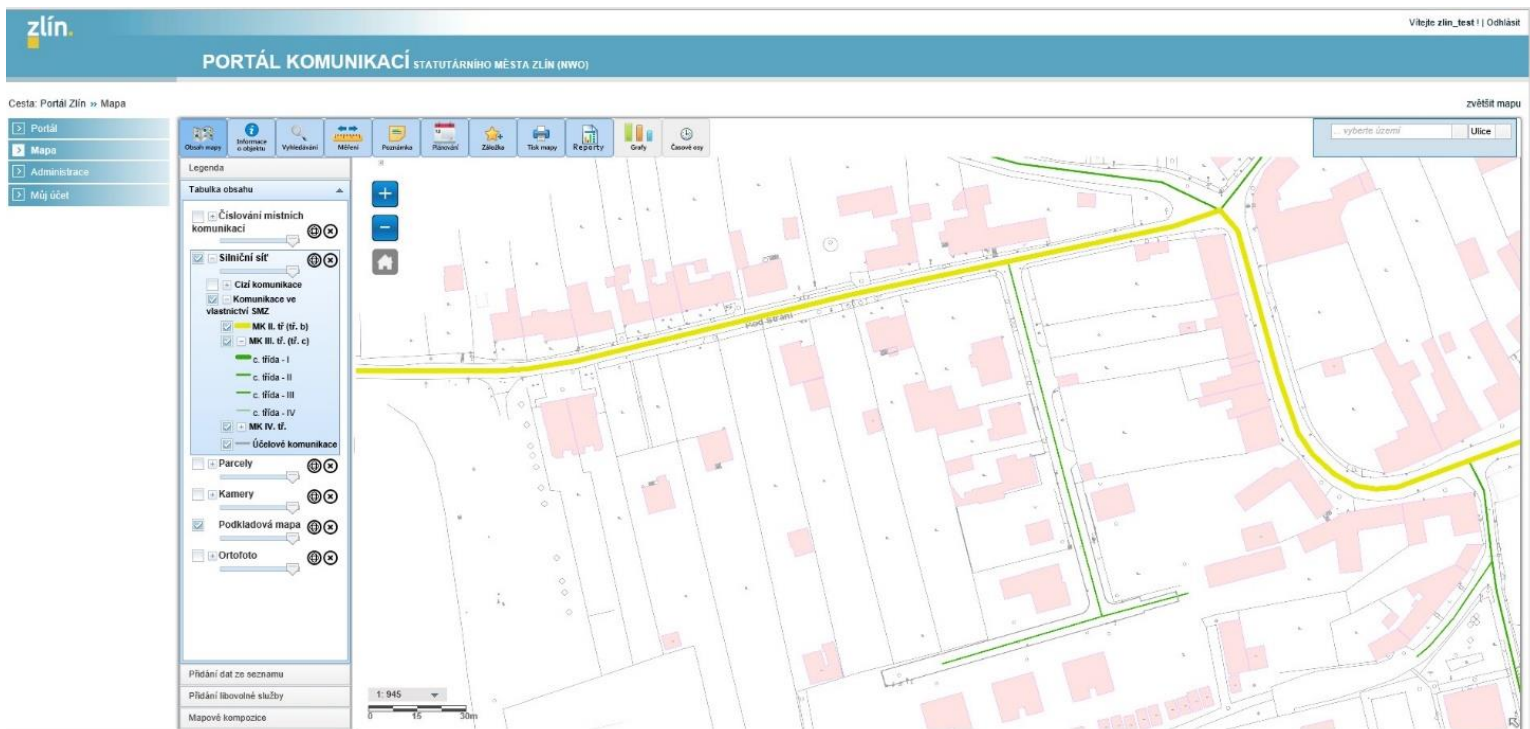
zlín.

Vítejte zlin_test ! | Odhlásit

PORTÁL KOMUNIKACÍ STATUTÁRNÍHO MĚSTA ZLÍN (NWO)

Cesta: Portál Zlín » Mapa

zvětšit mapu

Portál
Mapa
Administrace
Můj účet

Obsah mapy
Informace o objektu
Vyhledávání
Měření
Poznámka
Plánování
Záložka
Tisk mapy
Reporty
Grafy
Časové osy

... vyberte území
Ulice

Legenda

Tabulka obsahu

Číslování místních komunikací

Silniční síť

Cizí komunikace

Komunikace ve vlastnictví SMZ

MK II. tř (tř. b)

MK III. tř. (tř. c)

c. třída - I

c. třída - II

c. třída - III

c. třída - IV

MK IV. tř.

Účelové komunikace

Parcely

Kamery

Podkladová mapa

Ortofoto

Přidání dat ze seznamu

Přidání libovolné služby

Mapové kompozice

1: 945

0 15 30m

Pod Sirkami